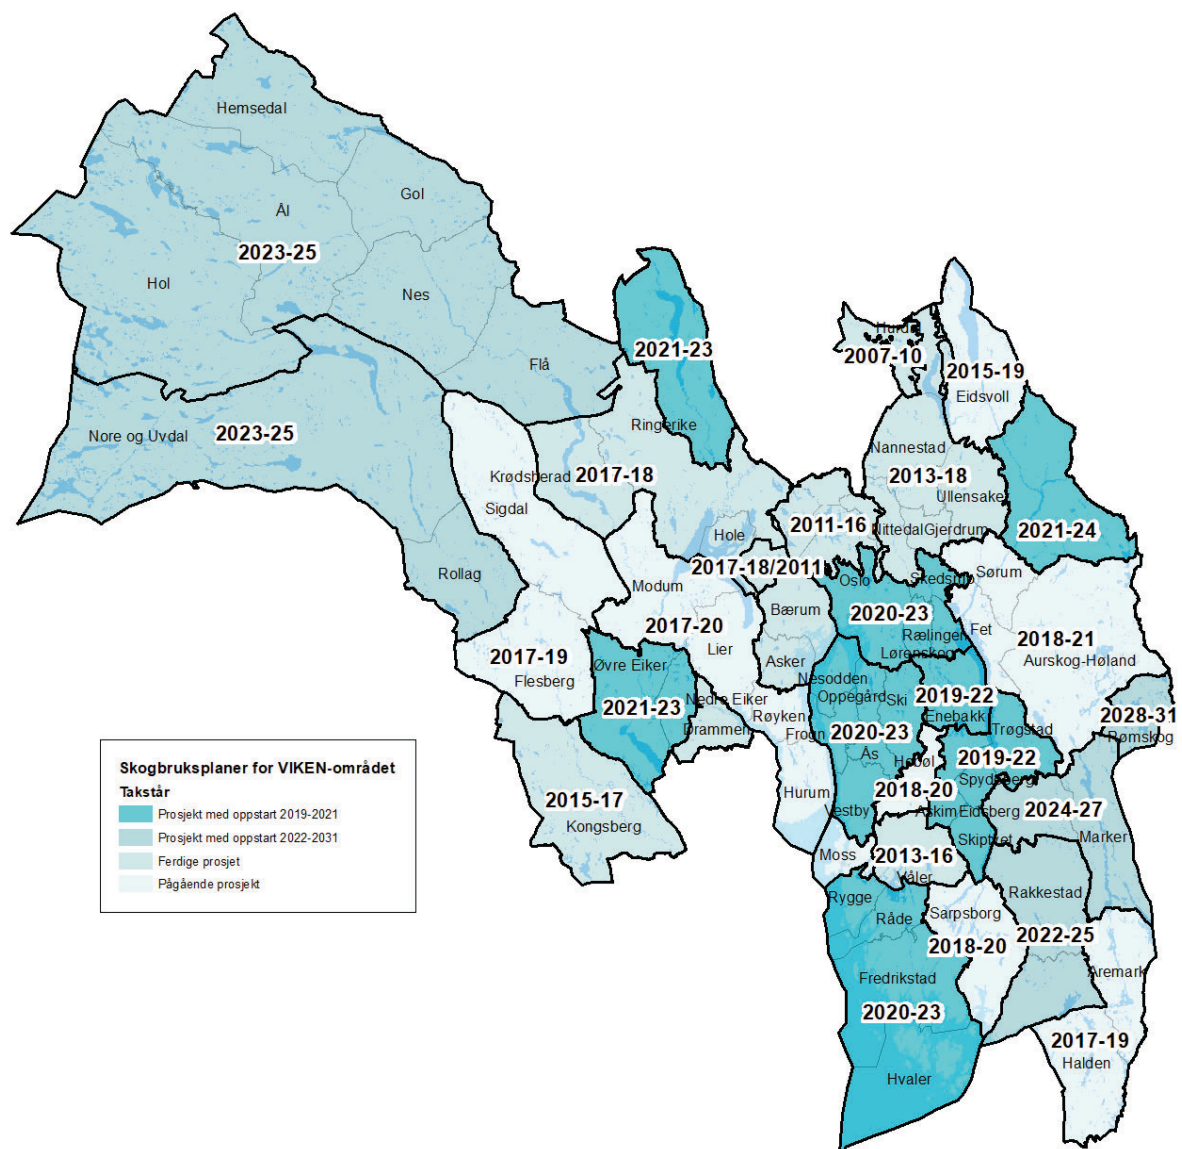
Hemsedal
Gol
Ål
2023-25
Hol
Nes
Flå
Nore og Uvdal
2023-25
2021-23
Ringerike
Hurdal
2007-10
2015-19
Eidsvoll
Nannestad
2013-18
Ullensaker
2021-24
Krødsherad 2017-18
Sigdal
Hole
2011-16
Nittedal
Gjerdrum
Rollag
2017-18/2011
Modum
Oslo
Skedsmo
Sørum
2020-23
Bærum
2017-20
Lier
Rælingen
Fet
2018-21
Lørenskog
Aurskog-Høland
2017-19
Flesberg
Øvre Eiker
Asker
Nesodden
Oppegård
Ski
2019-22
2028-31
Rømskog
Nedre Eiker
2021-23
Røyken
Enebakk
Trøgstad
Drammen
Frogn
2020-23
Ås
Hobøl
2019-22
Spydeberg
Skogbruksplaner for VIKEN-området
Takstår
Prosjekt med oppstart 2019-2021
Prosjekt med oppstart 2022-2031
Ferdige prosjet
Pågående prosjekt
2015-17
Kongsberg
Hurum
2018-20
Vestby
Askim
Eidsberg
2024-27
Skiptvet
Marker
Moss
2013-16
Våler
Rakkestad
Rygge
Råde
Sarpsborg
2018-20
2022-25
Aremark
Fredrikstad
2020-23
2017-19
Halden
Hvaler